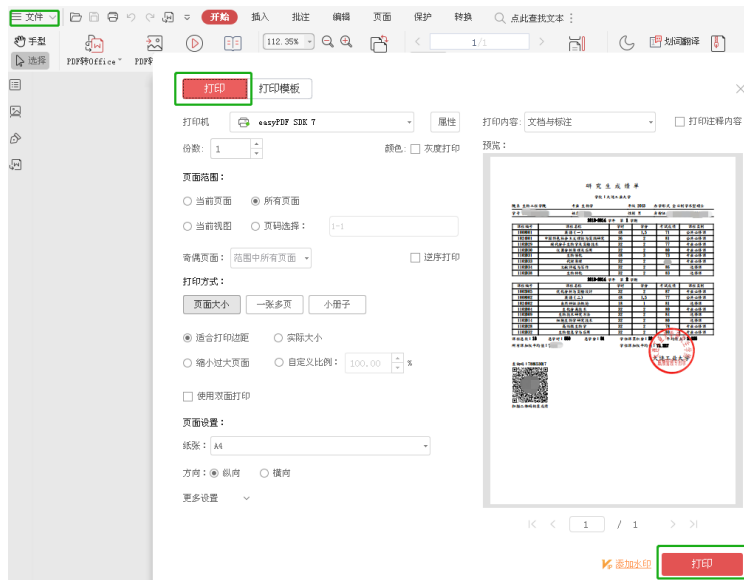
文件 开始 插入 批注 编辑 页面 保护 转换 点此查找文本

手型 选择 PDF转Office PDF

112.35% 1/1 划词翻译

打印 打印模板

打印机 easyPDF SDK 7 属性

份数: 1 颜色: 灰度打印

页面范围:

当前页面 所有页面

当前视图 页码选择: 1-1

奇偶页面: 范围中所有页面 逆序打印

打印方式:

页面大小 一张多页 小册子

适合打印边距 实际大小

缩小过大页面 自定义比例: 100.00 %

使用双面打印

页面设置:

纸张: A4

方向: 纵向 横向

更多设置

打印内容: 文档与标注 打印注释内容

预览:

研究生成绩单

1 / 1

添加水印

打印